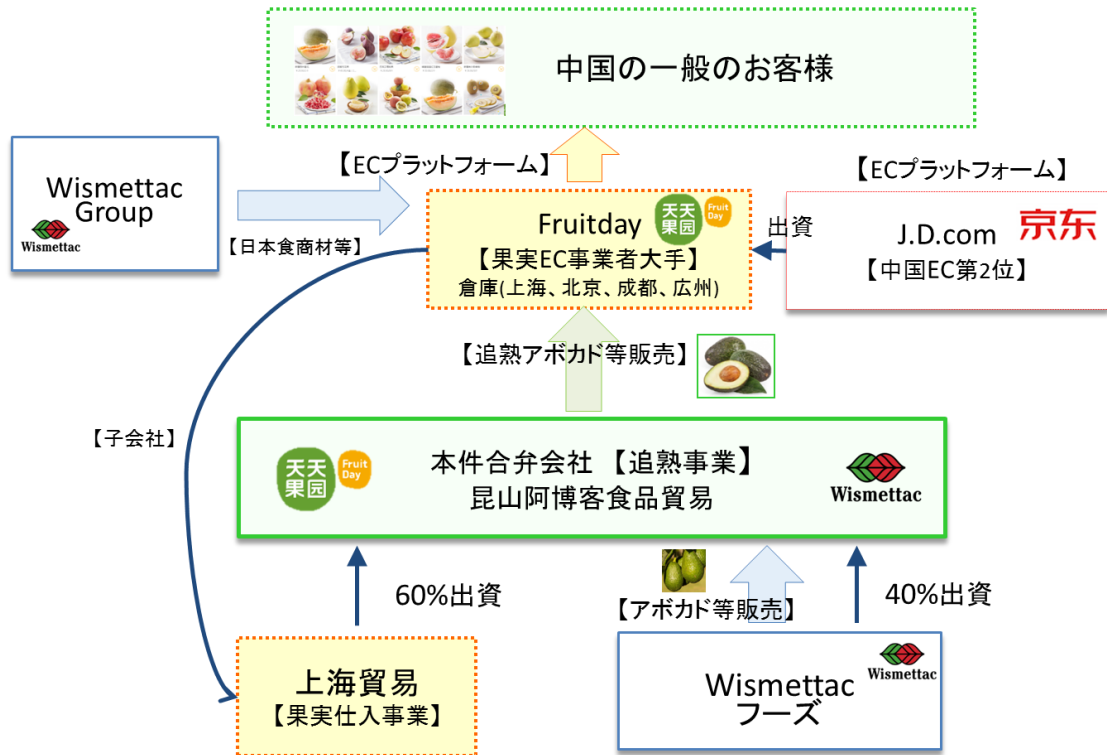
中国の一般のお客様

Wismettac Group

Wismettac

【ECプラットフォーム】

【日本食商材等】

Fruitday 天天果园 Fruit Day

【果実EC事業者大手】

倉庫(上海、北京、成都、広州)

【ECプラットフォーム】

出資

J.D.com 京东

【中国EC第2位】

【追熟アボカド等販売】

【子会社】

天天果园 Fruit Day

本件合弁会社 【追熟事業】

昆山阿博客食品貿易

Wismettac

60%出資

【アボカド等販売】

40%出資

上海貿易

【果実仕入事業】

Wismettac

Wismettac フーズ